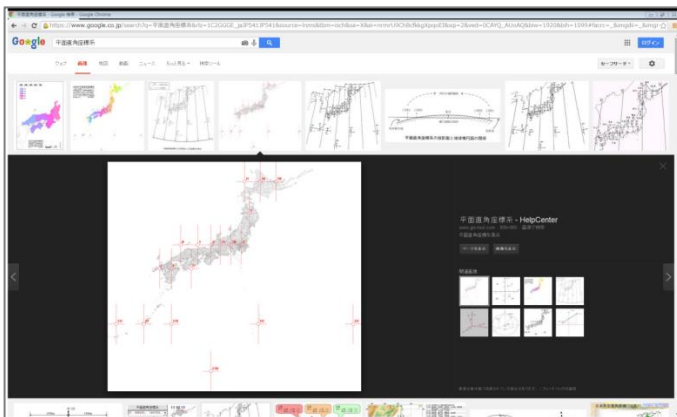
平面直角座標系 - Google 検索

https://www.google.co.jp/search?q=平面直角座標系&rlz=1C2GGGE_jaJP541JP541&source=lnms&tbm=isch&sa=X&ei=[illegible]

Google

平面直角座標系

ログイン

ウェブ 画像 地図 動画 ニュース もっと見る 検索ツール

セーフサーチ

平面直角座標系の投影法と縮尺係数の関係

平面直角座標系 - HelpCenter

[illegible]

平面直角座標系

ページを見る 画像を見る

関連画像